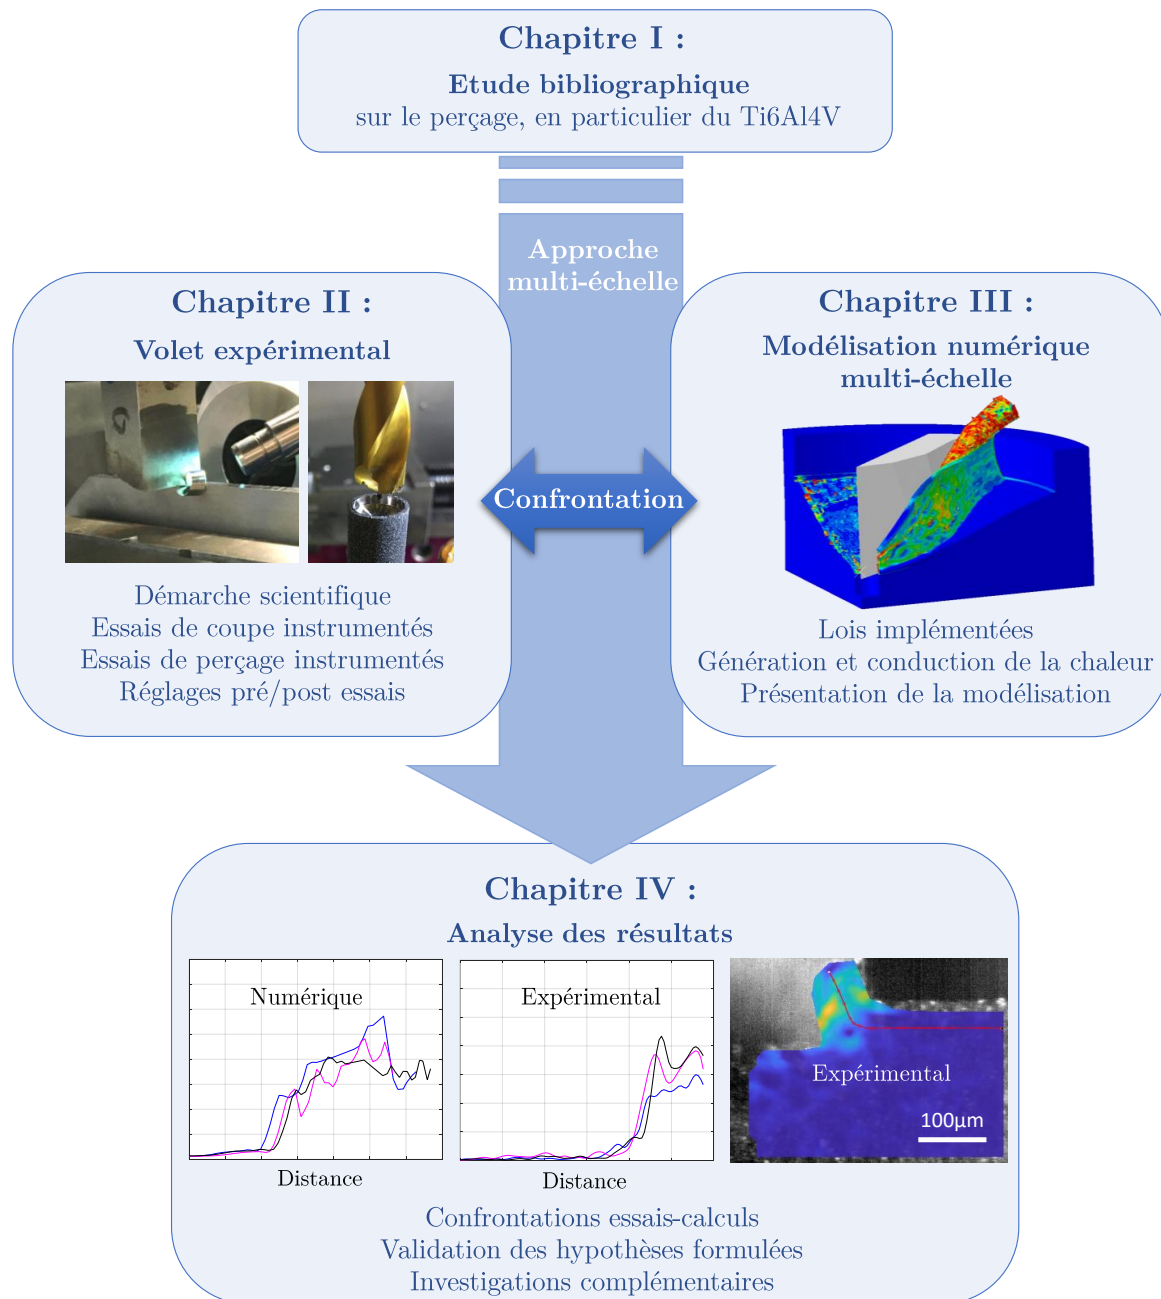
Chapitre I :
Etude bibliographique
sur le perçage, en particulier du Ti6Al4V

Approche multi-échelle

Chapitre II :
Volet expérimental

Démarche scientifique
Essais de coupe instrumentés
Essais de perçage instrumentés
Réglages pré/post essais

Confrontation

Chapitre III :
Modélisation numérique multi-échelle

Lois implémentées
Génération et conduction de la chaleur
Présentation de la modélisation

Chapitre IV :
Analyse des résultats

Numérique
Distance

Expérimental
Distance

Expérimental
100µm

Confrontations essais-calculs
Validation des hypothèses formulées
Investigations complémentaires